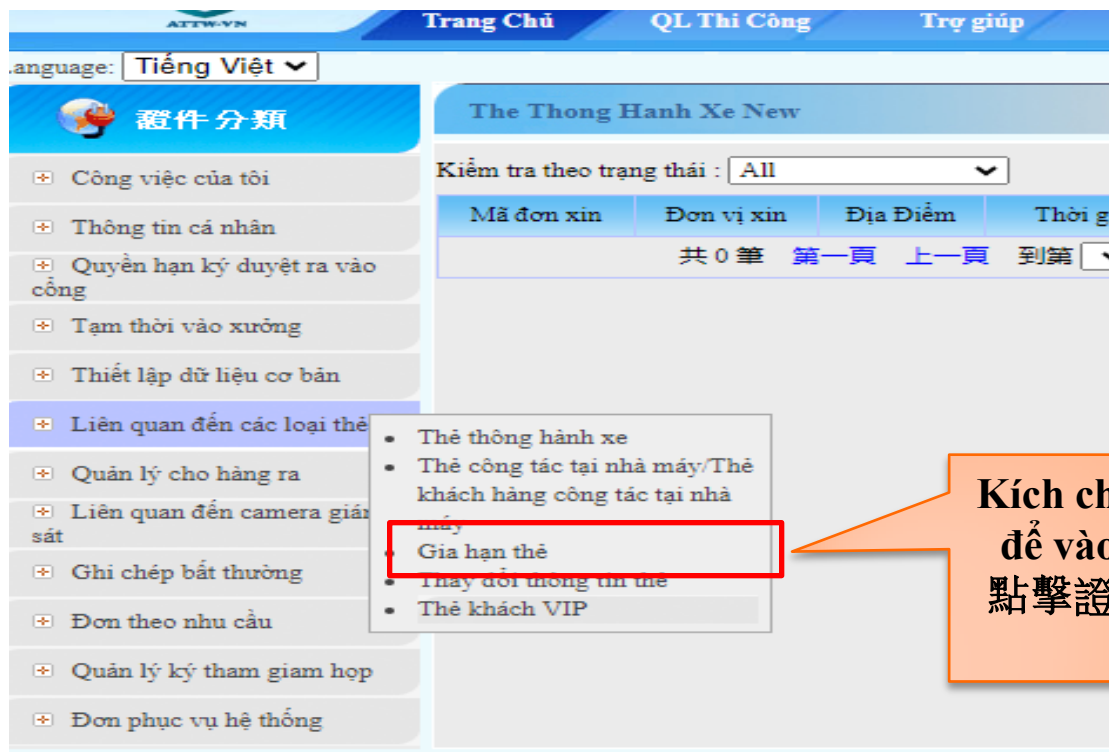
ATTW-VN

Trang Chủ QL Thi Công Trợ giúp

.anguage: Tiếng Việt

證件分類

Công việc của tôi

Thông tin cá nhân

Quyền hạn ký duyệt ra vào cổng

Tạm thời vào xưởng

Thiết lập dữ liệu cơ bản

Liên quan đến các loại thẻ

Quản lý cho hàng ra

Liên quan đến camera giám sát

Ghi chép bất thường

Đơn theo nhu cầu

Quản lý ký tham giam họp

Đơn phục vụ hệ thống

The Thong Hanh Xe New

Kiểm tra theo trạng thái : All

| Mã đơn xin | Đơn vị xin | Địa Điểm | Thời g |
|---|---|---|---|
| 共 0 筆 第一頁 上一頁 到第 | | | |

- Thẻ thông hành xe
- Thẻ công tác tại nhà máy/Thẻ khách hàng công tác tại nhà máy
- Gia hạn thẻ
- Thay đổi thông tin thẻ
- Thẻ khách VIP

Kích ch
để vào
點擊證